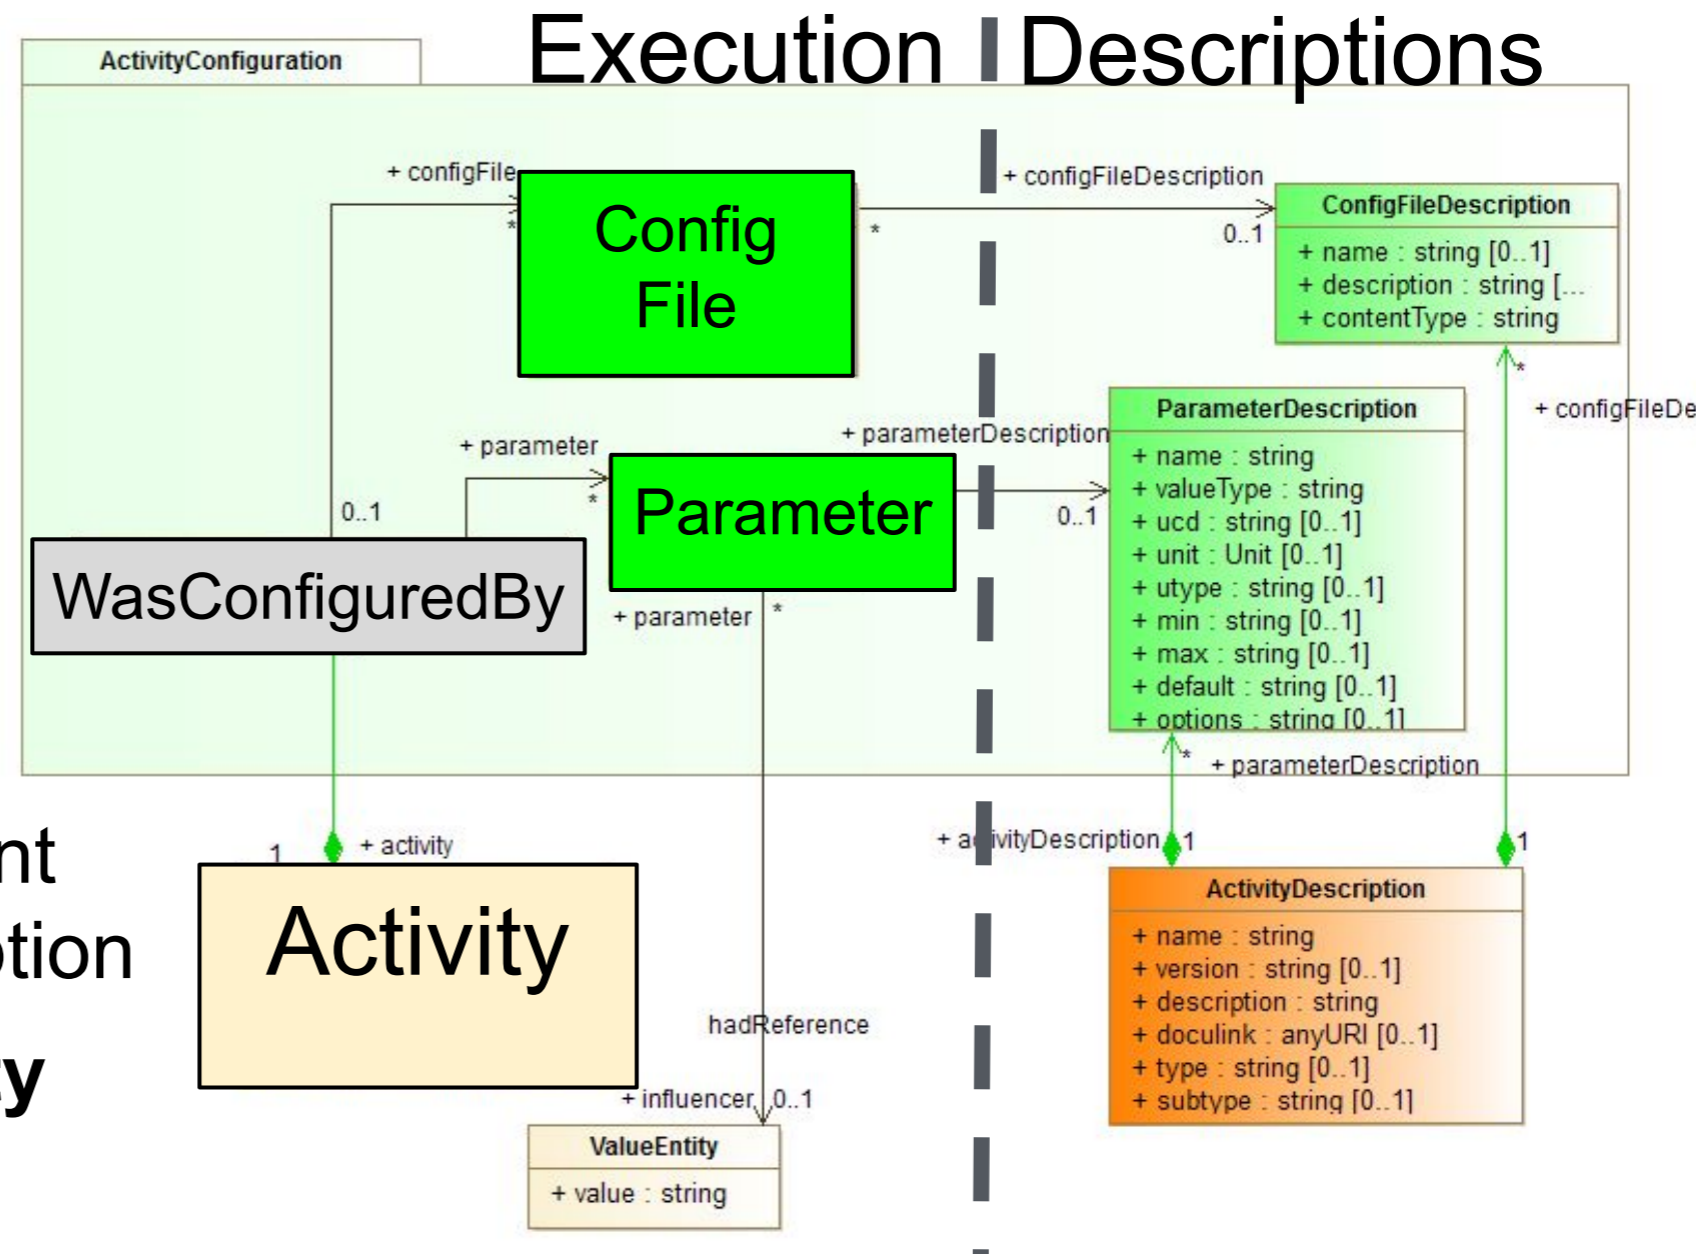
Execution | Descriptions

ActivityConfiguration

+ configFile

*

Config File

*

+ configFileDescription

0..1

ConfigFileDescription

+ name : string [0..1]
+ description : string [...
+ contentType : string

*

+ configFileDe

+ parameter

*

Parameter

+ parameterDescription

0..1

ParameterDescription

+ name : string
+ valueType : string
+ ucd : string [0..1]
+ unit : Unit [0..1]
+ utype : string [0..1]
+ min : string [0..1]
+ max : string [0..1]
+ default : string [0..1]
+ options : string [0..1]

0..1

WasConfiguredBy

+ parameter

*

*

+ parameterDescription

nt
tion
y

1

+ activity

Activity

+ a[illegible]ivityDescription

1

1

ActivityDescription

+ name : string
+ version : string [0..1]
+ description : string
+ doculink : anyURI [0..1]
+ type : string [0..1]
+ subtype : string [0..1]

hadReference

+ influencer

0..1

ValueEntity

+ value : string